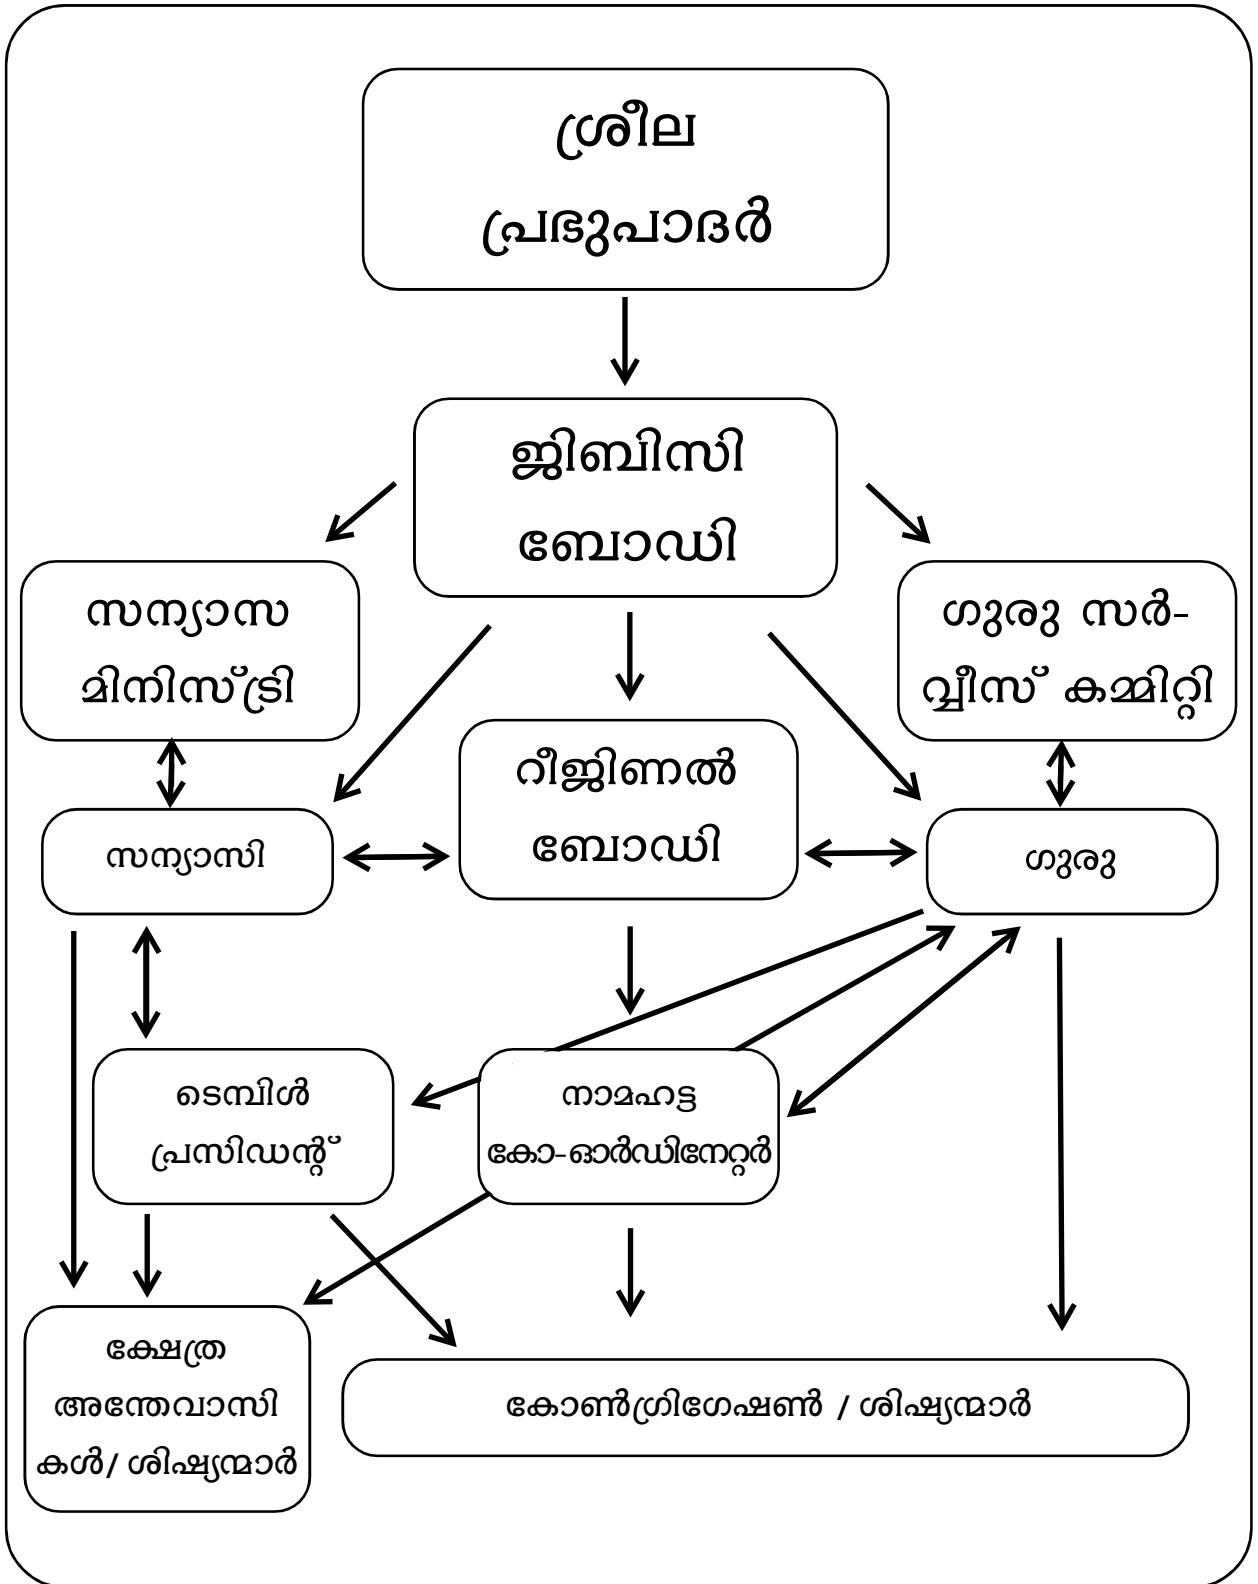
ശ്രീല പ്രഭുപാദർ

ജിബിസി ബോഡി

സന്യാസ മിനിസ്ട്രി

ഗുരു സർവ്വീസ് കമ്മിറ്റി

റീജിണൽ ബോഡി

സന്യാസി

ഗുരു

ടെമ്പിൾ പ്രസിഡന്റ്

നാമഹട്ട കോ-ഓർഡിനേറ്റർ

ക്ഷേത്ര അന്തേവാസികൾ/ ശിഷ്യന്മാർ

കോൺഗ്രിഗേഷൺ / ശിഷ്യന്മാർ